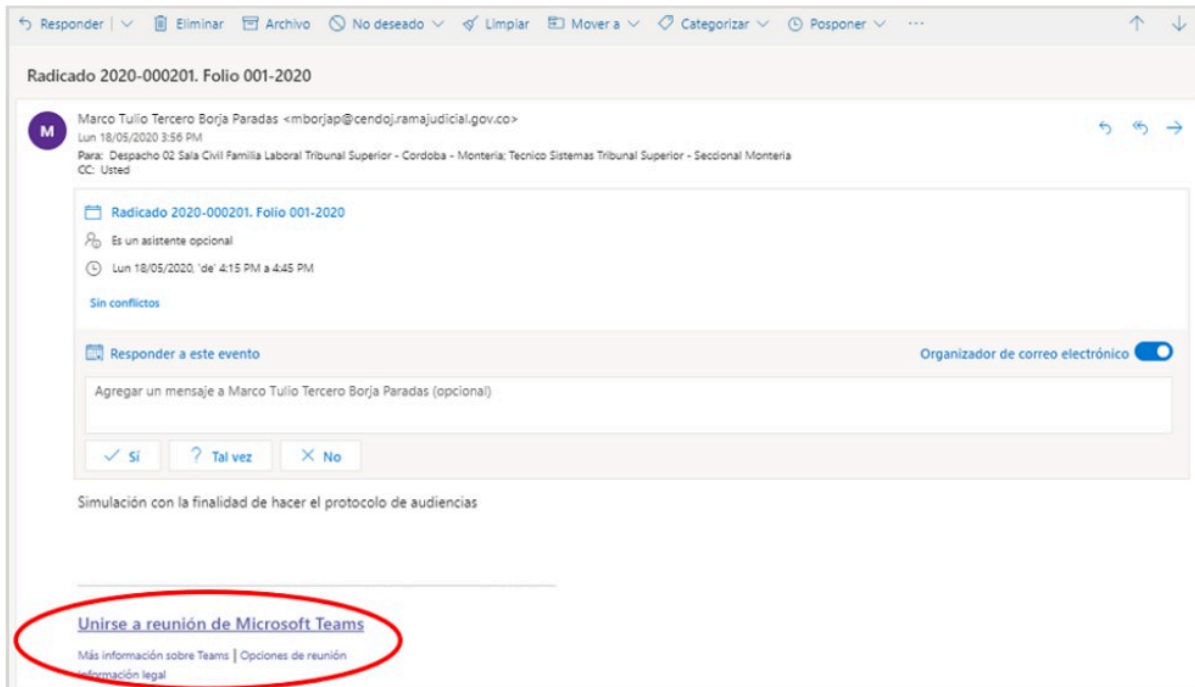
Responder | Eliminar Archivo No deseado Limpiar Mover a Categorizar Posponer ···

Radicado 2020-000201. Folio 001-2020

M

Marco Tulio Tercero Borja Paradas <mborjap@cendoj.ramajudicial.gov.co>
Lun 18/05/2020 3:56 PM
Para: Despacho 02 Sala Civil Familia Laboral Tribunal Superior - Cordoba - Monteria; Tecnico Sistemas Tribunal Superior - Seccional Monteria
CC: Usted

Radicado 2020-000201. Folio 001-2020

Es un asistente opcional

Lun 18/05/2020, 'de' 4:15 PM a 4:45 PM

Sin conflictos

Responder a este evento

Organizador de correo electrónico

Agregar un mensaje a Marco Tulio Tercero Borja Paradas (opcional)

Sí Tal vez No

Simulación con la finalidad de hacer el protocolo de audiencias

Unirse a reunión de Microsoft Teams

Más información sobre Teams | Opciones de reunión

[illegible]ormación legal